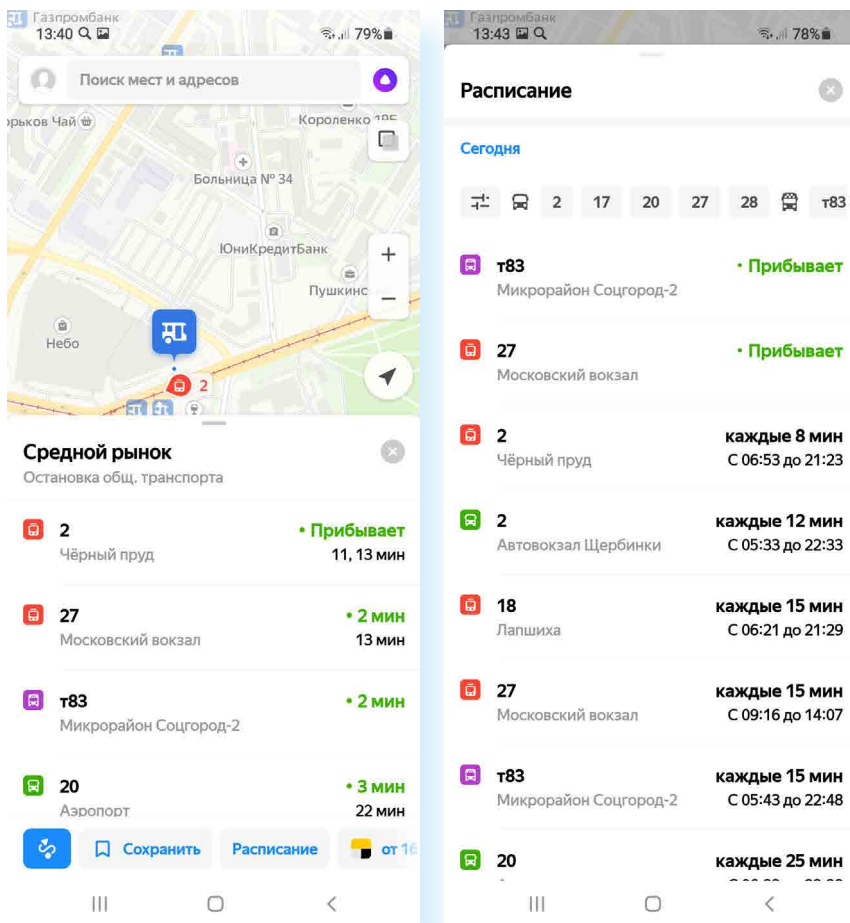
Газпромбанк
13:40
79%

Поиск мест и адресов

рьков Чай
Короленко 10Б
Больница № 34
ЮниКредитБанк
Пушкинс
Небо
2

Средной рынок
Остановка общ. транспорта

2
Чёрный пруд
• Прибывает
11, 13 мин

27
Московский вокзал
• 2 мин
13 мин

т83
Микрорайон Соцгород-2
• 2 мин

20
Аэропорт
• 3 мин
22 мин

Сохранить
Расписание
от 16

Газпромбанк
13:43
78%

Расписание

Сегодня

2 17 20 27 28 т83

т83
Микрорайон Соцгород-2
• Прибывает

27
Московский вокзал
• Прибывает

2
Чёрный пруд
каждые 8 мин
С 06:53 до 21:23

2
Автовокзал Щербинки
каждые 12 мин
С 05:33 до 22:33

18
Лапшиха
каждые 15 мин
С 06:21 до 21:29

27
Московский вокзал
каждые 15 мин
С 09:16 до 14:07

т83
Микрорайон Соцгород-2
каждые 15 мин
С 05:43 до 22:48

20
каждые 25 мин
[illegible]